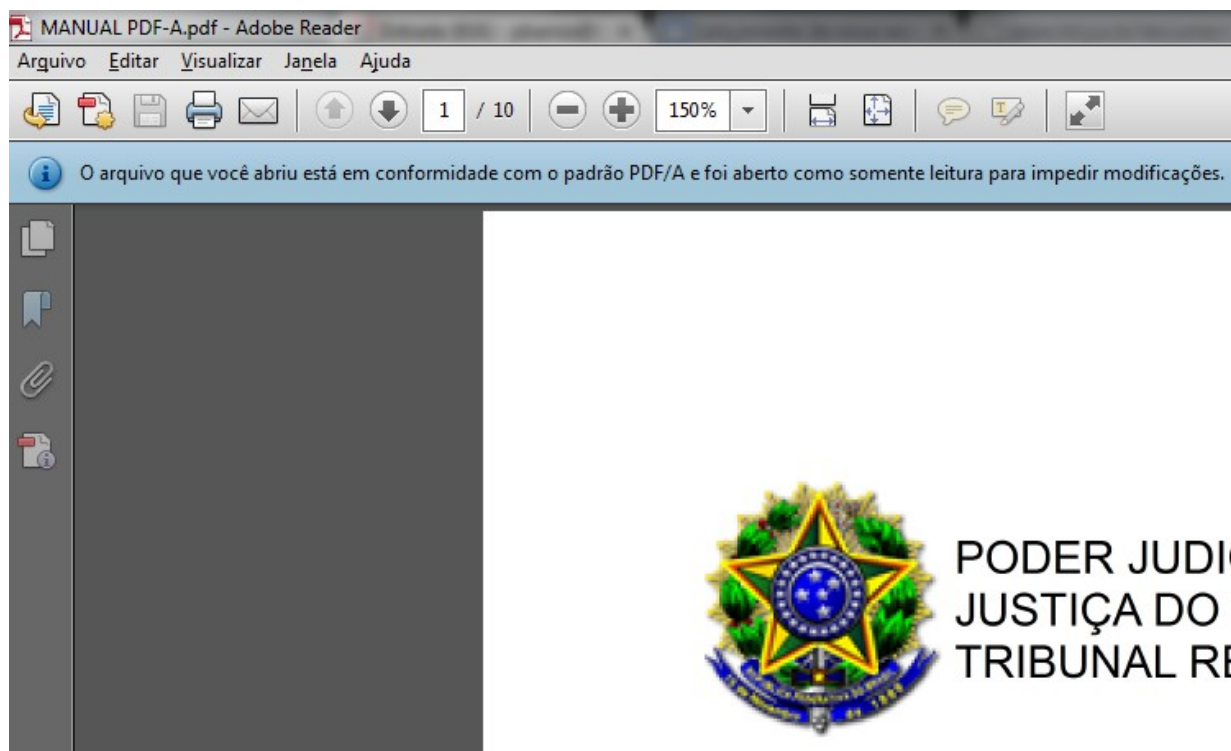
MANUAL PDF-A.pdf - Adobe Reader

Arquivo Editar Visualizar Janela Ajuda

1 / 10 150%

O arquivo que você abriu está em conformidade com o padrão PDF/A e foi aberto como somente leitura para impedir modificações.

PODER JUDIC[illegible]
JUSTIÇA DO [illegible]
TRIBUNAL RE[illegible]